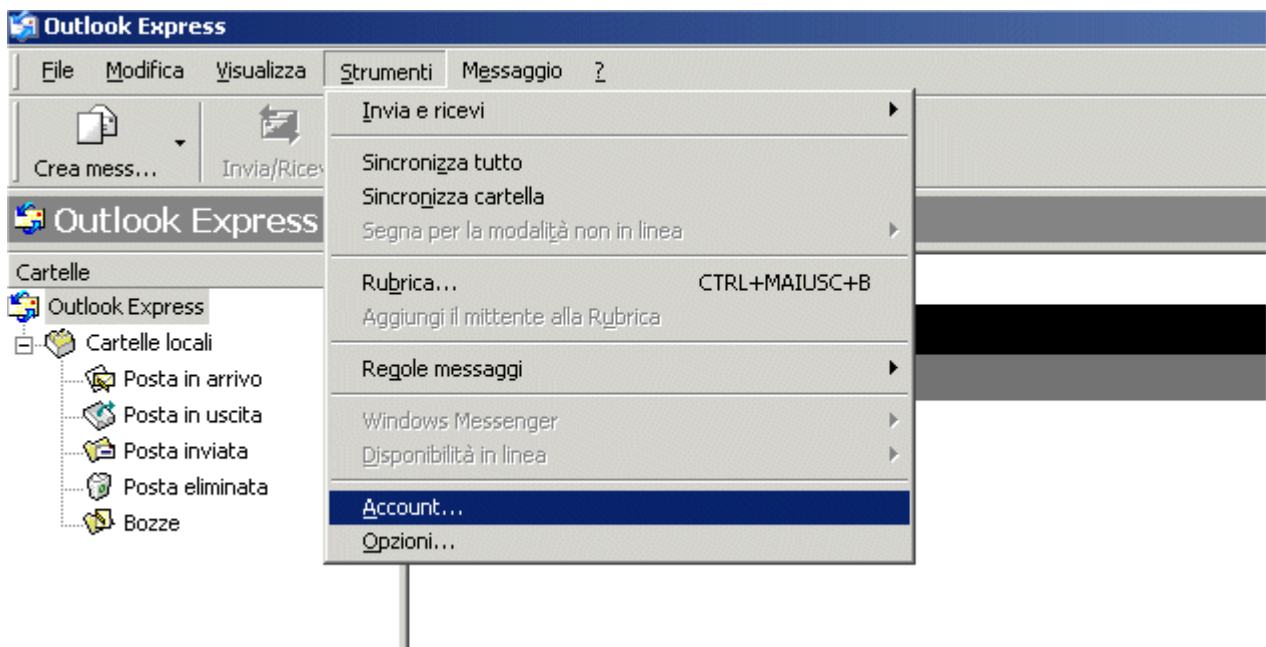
Outlook Express

File Modifica Visualizza Strumenti Messaggio ?

Crea mess... Invia/Ricev

Outlook Express

Cartelle

Outlook Express
Cartelle locali
Posta in arrivo
Posta in uscita
Posta inviata
Posta eliminata
Bozze

Invia e ricevi
Sincronizza tutto
Sincronizza cartella
Segna per la modalità non in linea
Rubrica... CTRL+MAIUSC+B
Aggiungi il mittente alla Rubrica
Regole messaggi
Windows Messenger
Disponibilità in linea
Account...
Opzioni...